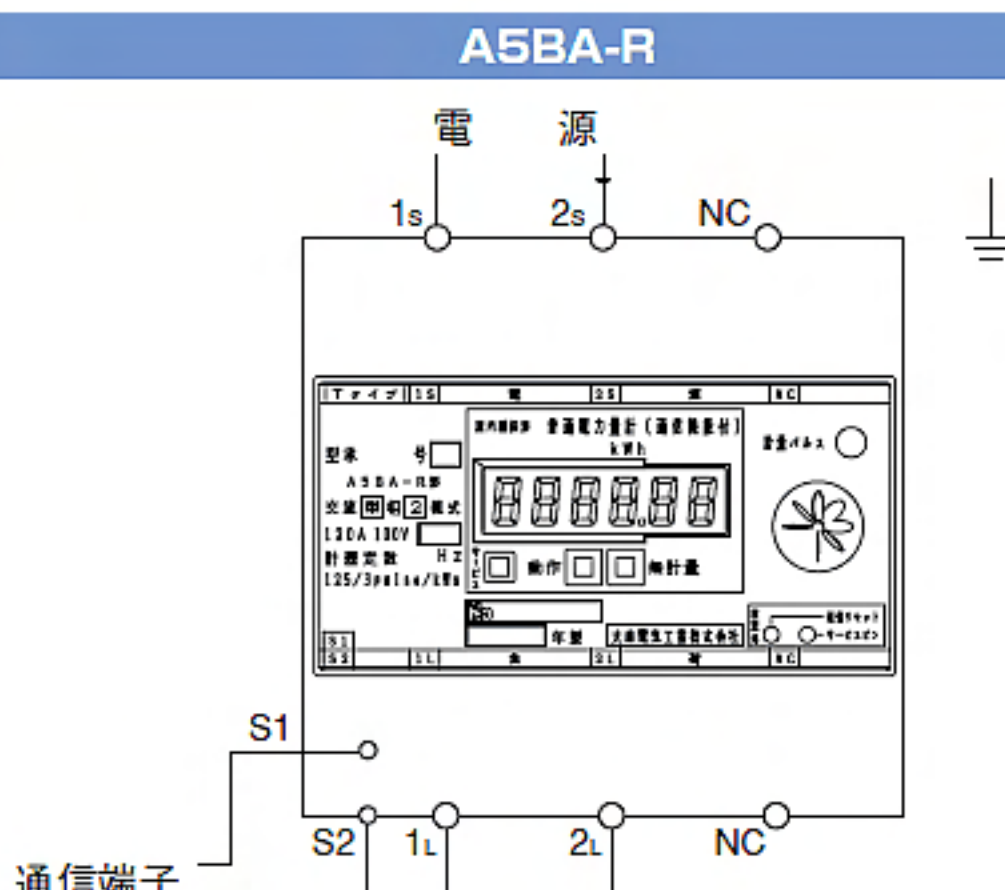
A5BA-R

電　源

1s　2s　NC

Tタイプ　1S　電　2S　源　NC

普通電力量計（通信機能付）
kWh

計量パルス

型　式　号
A5BA-R形
交流単相2線式
120A 100V
計器定数　Hz
125/3pulse/kWh

動作　　　　　計量

年製　　大崎電気工業株式会社

S1
S2　1L　負　2L　荷　NC

S1

S2　1L　2L　NC

通信端子